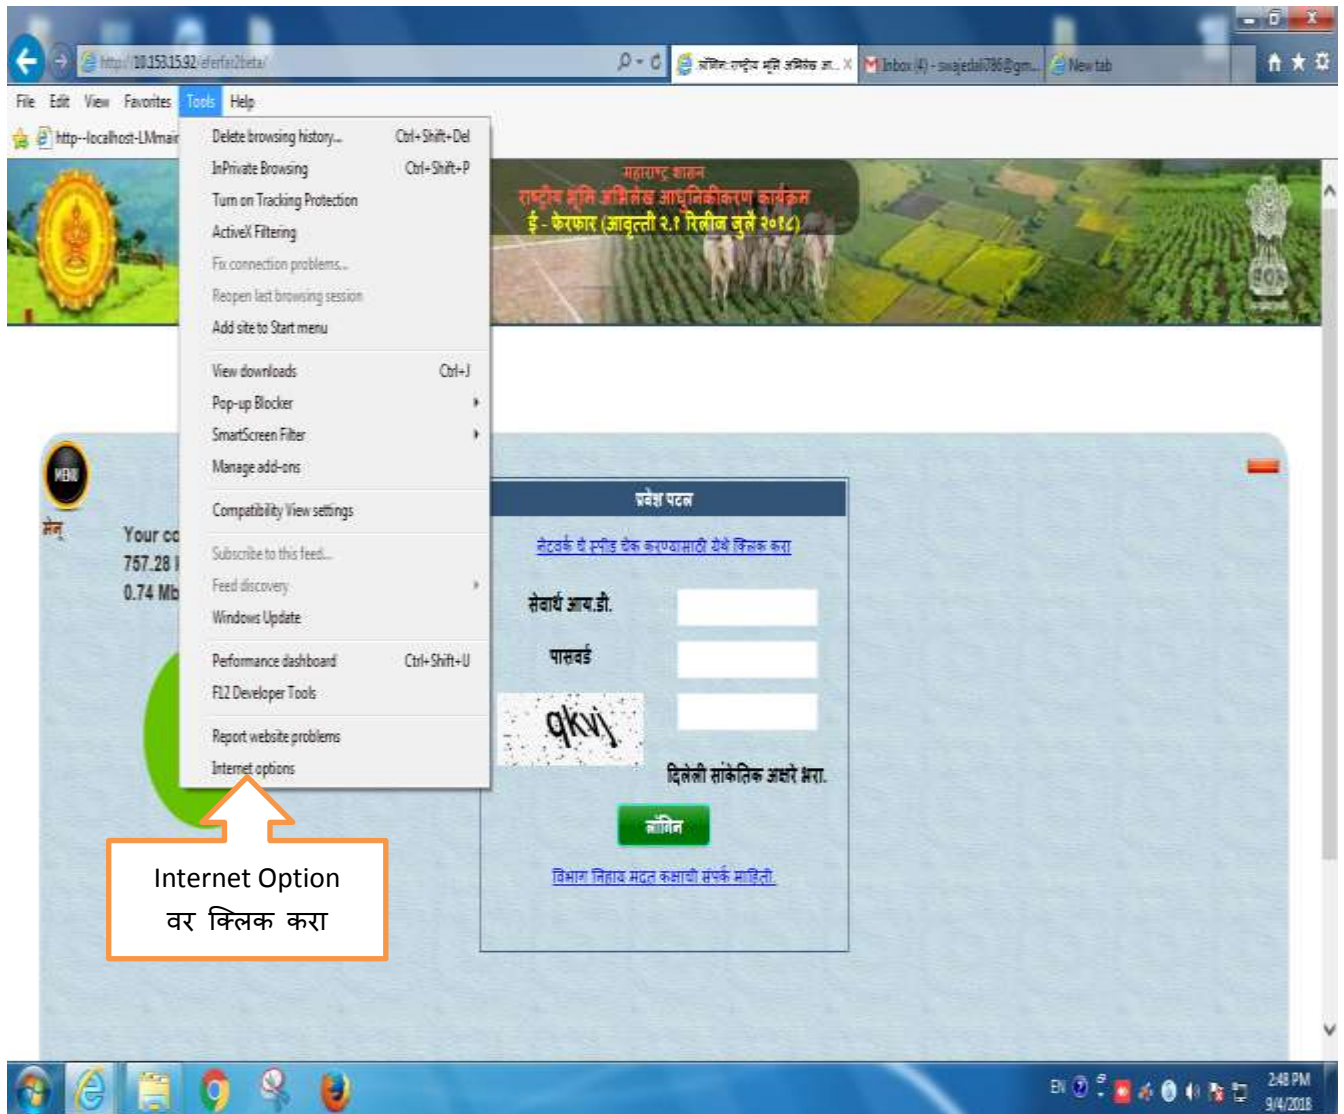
http://10.153.15.92/eferfar2beta/

ऑनलाइन राष्ट्रीय भूमि अभिलेख आ... ×

Inbox (4) - swajedali786@gm...

New tab

File Edit View Favorites Tools Help

http--localhost-LMmai

Delete browsing history... Ctrl+Shift+Del
InPrivate Browsing Ctrl+Shift+P
Turn on Tracking Protection
ActiveX Filtering
Fix connection problems...
Reopen last browsing session
Add site to Start menu

View downloads Ctrl+J
Pop-up Blocker
SmartScreen Filter
Manage add-ons

Compatibility View settings

Subscribe to this feed...
Feed discovery
Windows Update

Performance dashboard Ctrl+Shift+U
F12 Developer Tools

Report website problems
Internet options

महाराष्ट्र शासन
राष्ट्रीय भूमि अभिलेख आधुनिकीकरण कार्यक्रम
ई - फेरफार (आवृत्ती २.१ रिलीज जुलै २०१८)

MENU
मेनू

Your co
757.28 I
0.74 Mb

प्रवेश पटल

नेटवर्क चे स्पीड चेक करण्यासाठी येथे क्लिक करा

सेवार्थ आय.डी.

पासवर्ड

qkvj

दिलेली सांकेतिक अक्षरे भरा.

लॉगीन

विभाग निहाय मदत कक्षाची संपर्क माहिती.

Internet Option
वर क्लिक करा

EN

2:48 PM
9/4/2018